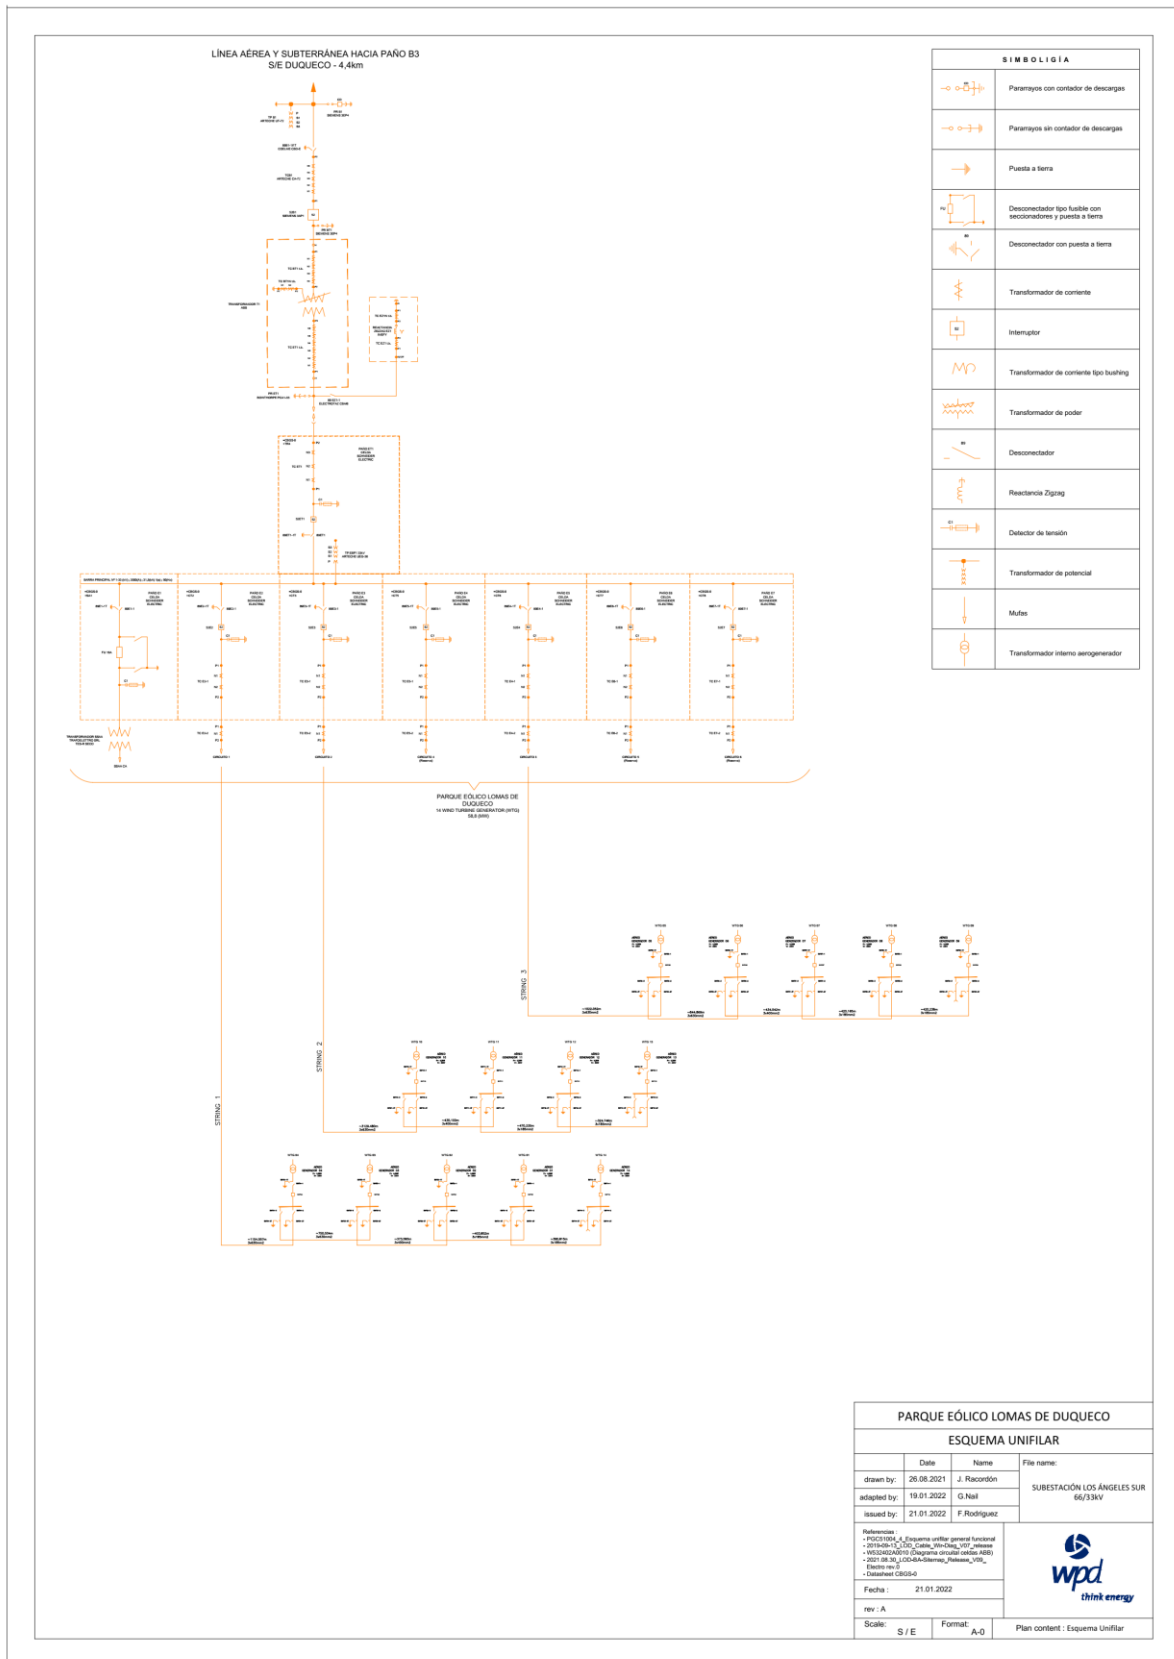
LÍNEA AÉREA Y SUBTERRÁNEA HACIA PAÑO B3
S/E DUQUECO - 4,4km

SIMBOLOGÍA

| | |
|---|---|
| | Pararrayos con contador de descargas |
| | Pararrayos sin contador de descargas |
| | Puesta a tierra |
| | Desconectador tipo fusible con seccionadores y puesta a tierra |
| | Desconectador con puesta a tierra |
| | Transformador de corriente |
| | Interruptor |
| | Transformador de corriente tipo bushing |
| | Transformador de poder |
| | Desconectador |
| | Reactancia Zigzag |
| | Detector de tensión |
| | Transformador de potencial |
| | Mufas |
| | Transformador interno aerogenerador |

PARQUE EÓLICO LOMAS DE DUQUECO
14 WIND TURBINE GENERATOR (WTG)

STRING 3

STRING 2

STRING 1

PARQUE EÓLICO LOMAS DE DUQUECO
ESQUEMA UNIFILAR

| | Date | Name |
|---|---|---|
| drawn by: | 26.08.2021 | J. Racordón |
| adapted by: | 19.01.2022 | G.Nail |
| issued by: | 21.01.2022 | F.Rodriguez |

File name:
SUBESTACIÓN LOS ÁNGELES SUR 66/33kV

Referencias :
- PGC51004_4_Esquema unifilar general funcional
- 2019-09-13_LDD_Cable_Win-Diag_V07_release
- W532402A0010 (Diagrama circuital celdas ABB)
- 2021.08.30_LOD-BA-Sitemap_Release_V05_ Electro rev.0
- Datasheet CBGS-0

Fecha : 21.01.2022

rev : A

Scale: S / E
Format: A-0
Plan content : Esquema Unifilar

wpd
think energy